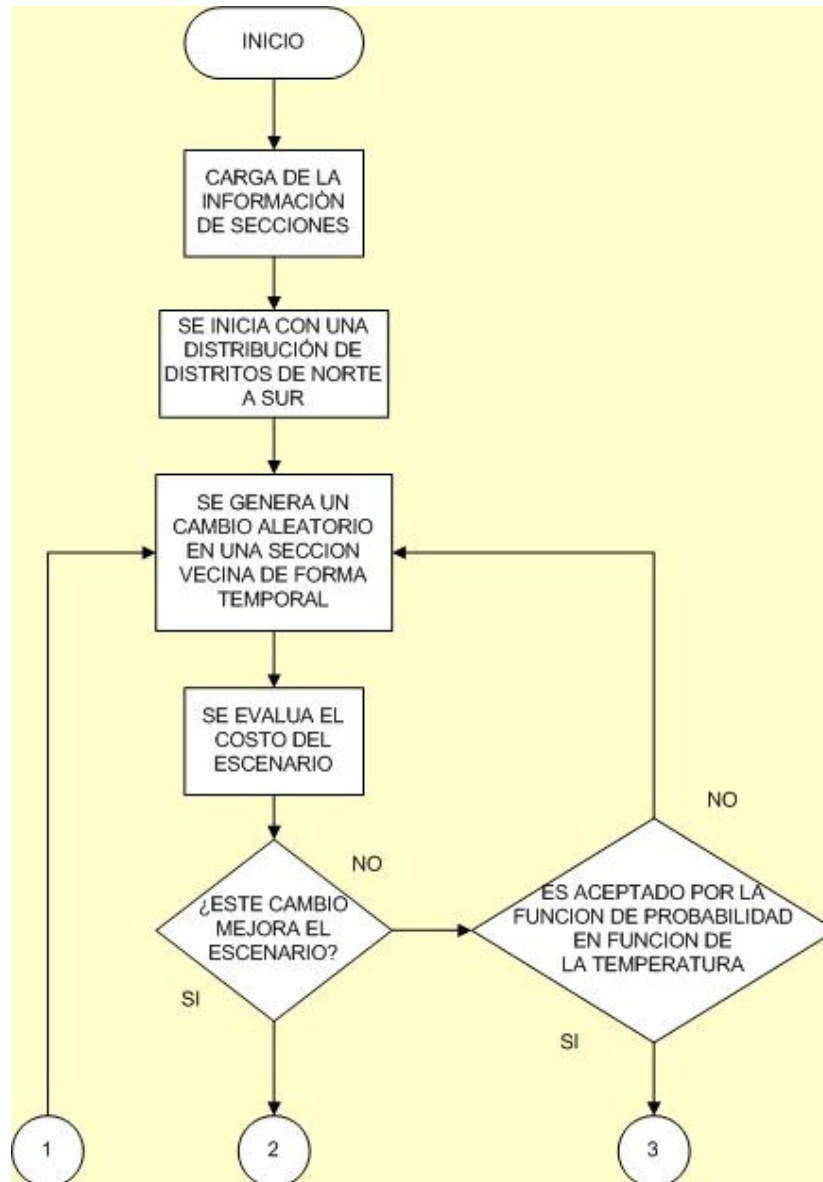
INICIO

CARGA DE LA INFORMACIÓN DE SECCIONES

SE INICIA CON UNA DISTRIBUCIÓN DE DISTRITOS DE NORTE A SUR

SE GENERA UN CAMBIO ALEATORIO EN UNA SECCION VECINA DE FORMA TEMPORAL

SE EVALUA EL COSTO DEL ESCENARIO

¿ESTE CAMBIO MEJORA EL ESCENARIO?

NO

SI

ES ACEPTADO POR LA FUNCION DE PROBABILIDAD EN FUNCION DE LA TEMPERATURA

NO

SI

1

2

3